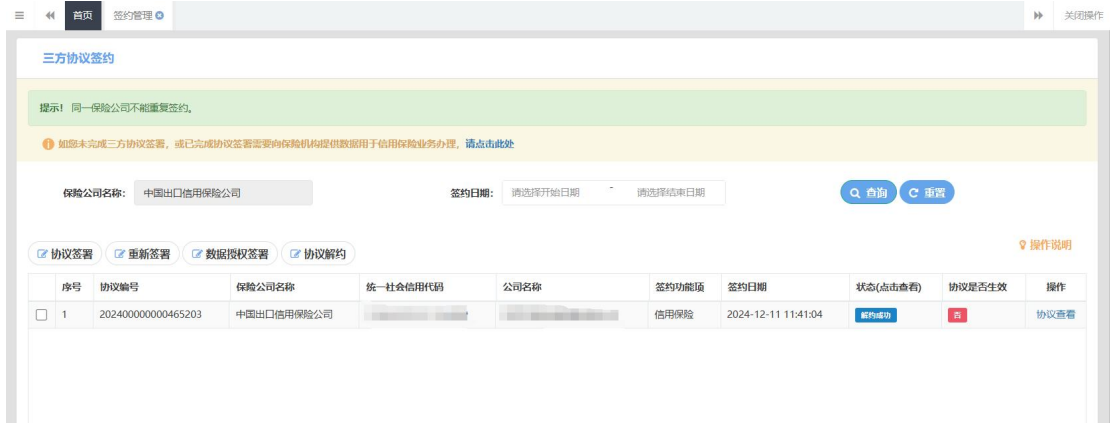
首页 签约管理 关闭操作

三方协议签约

提示！同一保险公司不能重复签约。

如您未完成三方协议签署，或已完成协议签署需要向保险机构提供数据用于信用保险业务办理，请点击此处

保险公司名称: 中国出口信用保险公司

签约日期: 请选择开始日期 - 请选择结束日期

查询 重置

协议签署 重新签署 数据授权签署 协议解约

操作说明

| | 序号 | 协议编号 | 保险公司名称 | 统一社会信用代码 | 公司名称 | 签约功能项 | 签约日期 | 状态(点击查看) | 协议是否生效 | 操作 |
|---|---|---|---|---|---|---|---|---|---|---|
| | 1 | 202400000000465203 | 中国出口信用保险公司 | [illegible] | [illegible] | 信用保险 | 2024-12-11 11:41:04 | 解约成功 | 否 | 协议查看 |